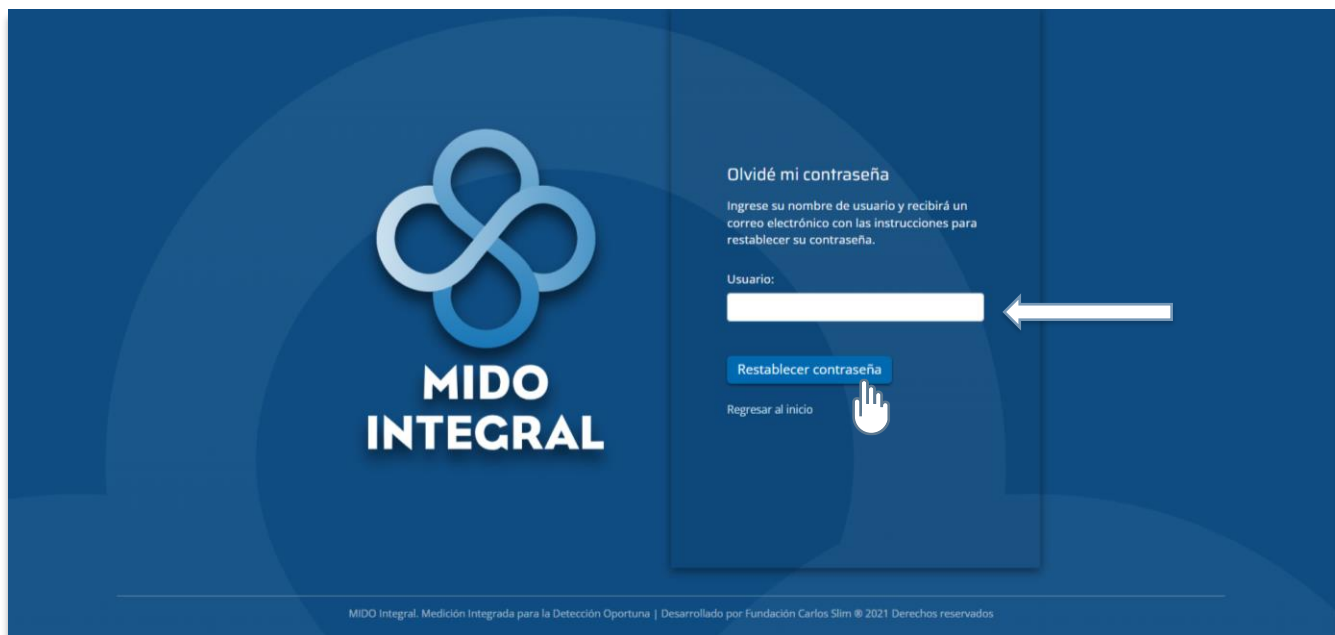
MIDO
INTEGRAL

Olvidé mi contraseña

Ingrese su nombre de usuario y recibirá un correo electrónico con las instrucciones para restablecer su contraseña.

Usuario:

Restablecer contraseña

Regresar al inicio

MIDO Integral. Medición Integrada para la Detección Oportuna | Desarrollado por Fundación Carlos Slim ® 2021 Derechos reservados